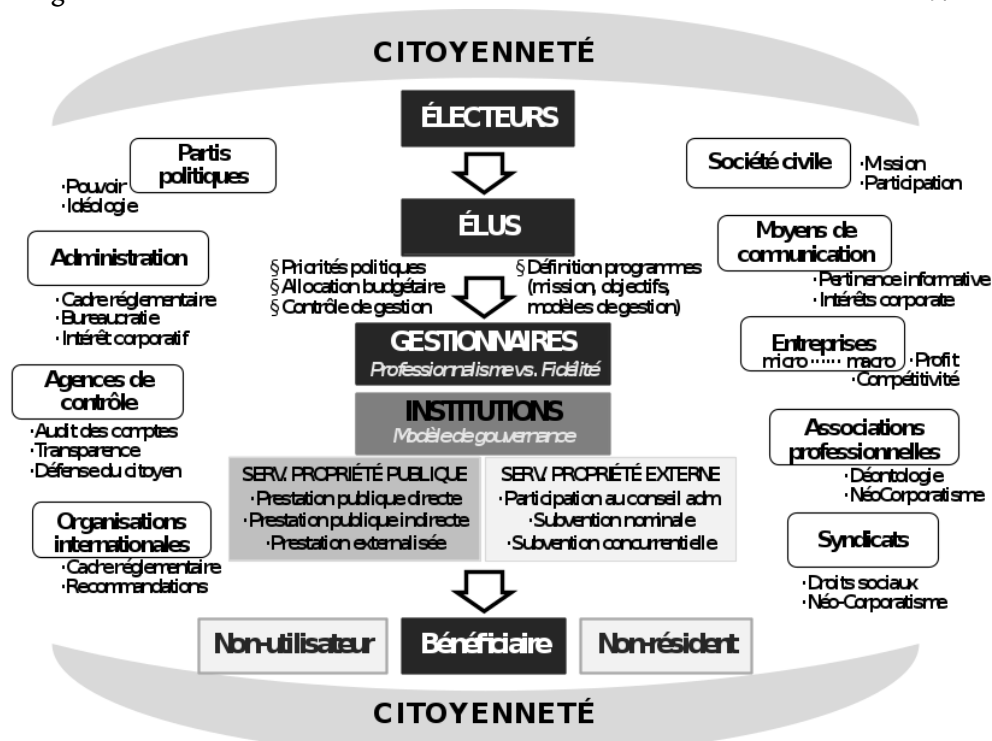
CITOYENNETÉ

ÉLECTEURS

Partis politiques
·Pouvoir
·Idéologie

Société civile
·Mssion
·Participation

ÉLUS

Administration
·Cadre réglementaire
·Bureaucratie
·Intérêt corporatif

§ Priorités politiques
§ Allocation budgétaire
§ Contrôle de gestion

§ Définition programmes (mission, objectifs, modèles de gestion)

Moyens de communication
·Pertinence informative
·Intérêts corporate

GESTIONNAIRES
Professionnalisme vs. Fidélité

Entreprises
micro ······ macro
·Profit
·Compétitivité

Agences de contrôle
·Audit des comptes
·Transparence
·Défense du citoyen

INSTITUTIONS
Modèle de gouvernance

Associations professionnelles
·Déontologie
·NéoCorporatisme

SERV. PROPRIÉTÉ PUBLIQUE
·Prestation publique directe
·Prestation publique indirecte
·Prestation externalisée

SERV. PROPRIÉTÉ EXTERNE
·Participation au conseil adm
·Subvention nominale
·Subvention concurrentielle

Organisations internationales
·Cadre réglementaire
·Recommandations

Syndicats
·Droits sociaux
·Néo-Corporatisme

Non-utilisateur
Bénéficiaire
Non-résident

CITOYENNETÉ